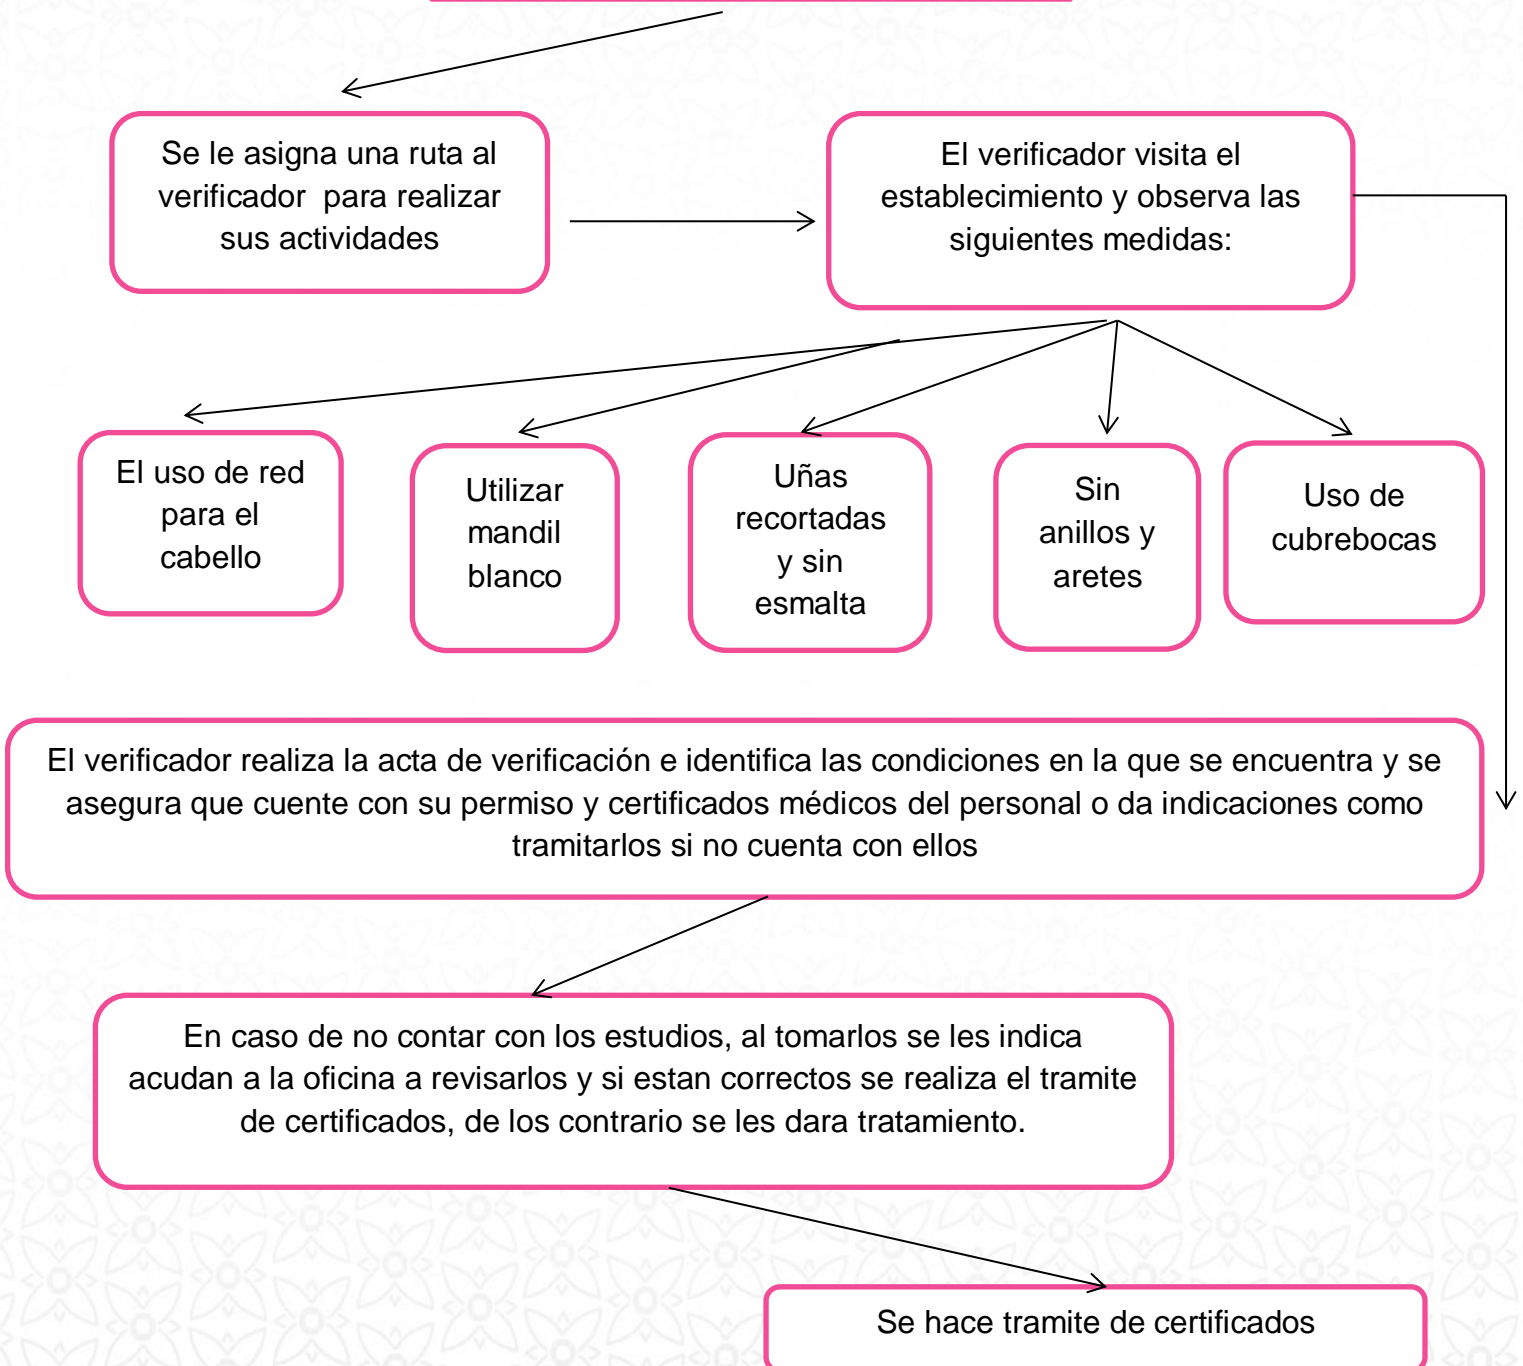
Se le asigna una ruta al verificador para realizar sus actividades

El verificador visita el establecimiento y observa las siguientes medidas:

El uso de red para el cabello

Utilizar mandil blanco

Uñas recortadas y sin esmalta

Sin anillos y aretes

Uso de cubrebocas

El verificador realiza la acta de verificación e identifica las condiciones en la que se encuentra y se asegura que cuente con su permiso y certificados médicos del personal o da indicaciones como tramitarlos si no cuenta con ellos

En caso de no contar con los estudios, al tomarlos se les indica acudan a la oficina a revisarlos y si estan correctos se realiza el tramite de certificados, de los contrario se les dara tratamiento.

Se hace tramite de certificados